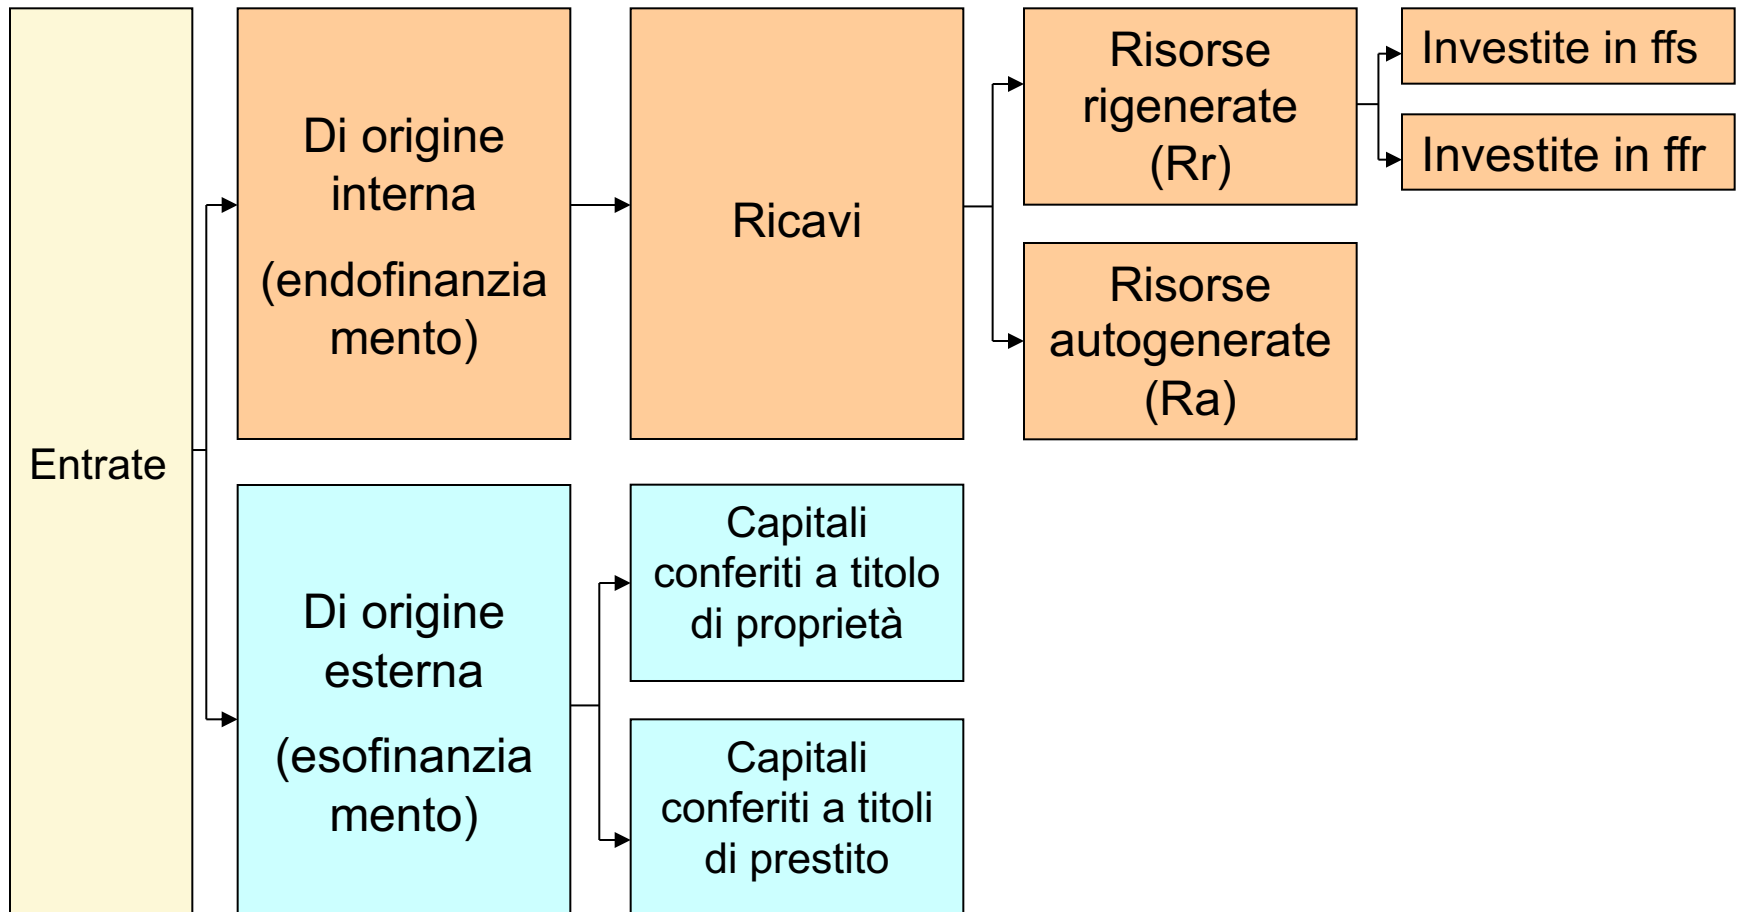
Entrate

Di origine interna

(endofinanziamento)

Ricavi

Risorse rigenerate (Rr)

Investite in ffs

Investite in ffr

Risorse autogenerate (Ra)

Di origine esterna

(esofinanziamento)

Capitali conferiti a titolo di proprietà

Capitali conferiti a titoli di prestito